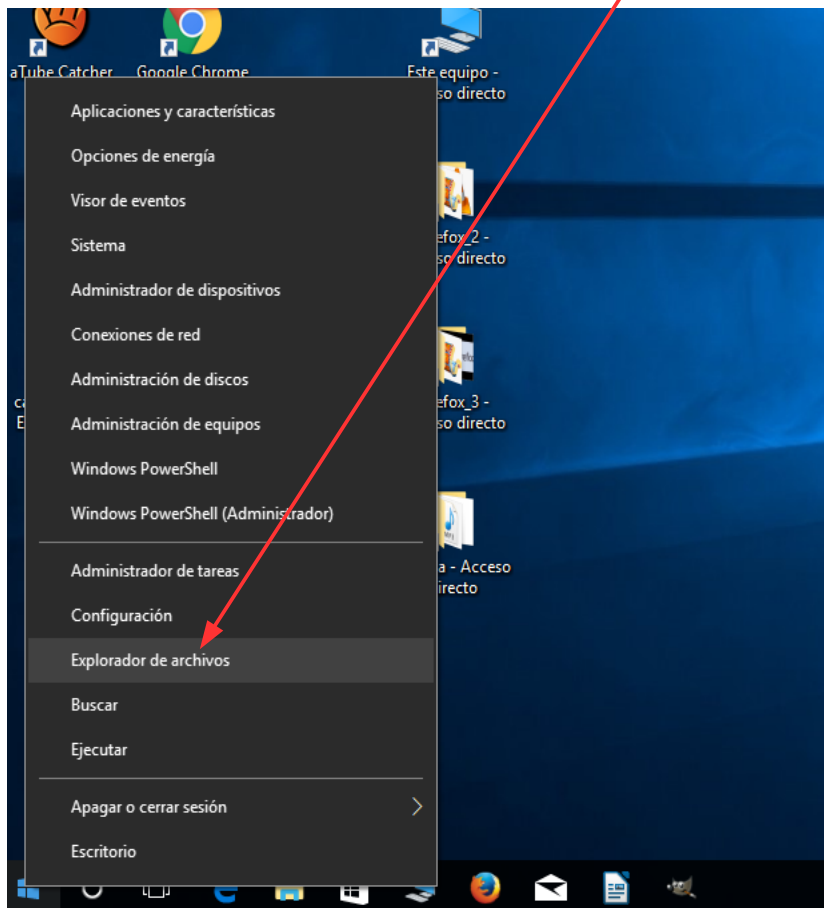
aTube Catcher
Google Chrome
Este equipo - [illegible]so directo

Aplicaciones y características
Opciones de energía
Visor de eventos
Sistema
Administrador de dispositivos
Conexiones de red
Administración de discos
Administración de equipos
Windows PowerShell
Windows PowerShell (Administrador)

Administrador de tareas
Configuración
Explorador de archivos
Buscar
Ejecutar

Apagar o cerrar sesión
Escritorio

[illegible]efox_2 - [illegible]so directo
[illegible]efox_3 - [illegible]so directo
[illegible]a - Acceso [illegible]irecto